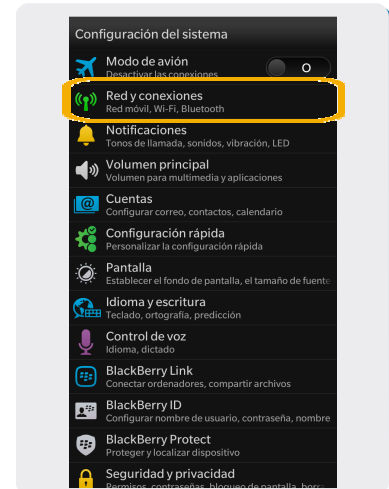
Configuración del sistema

Modo de avión
Desactivar las conexiones

O

Red y conexiones
Red móvil, Wi-Fi, Bluetooth

Notificaciones
Tonos de llamada, sonidos, vibración, LED

Volumen principal
Volumen para multimedia y aplicaciones

Cuentas
Configurar correo, contactos, calendario

Configuración rápida
Personalizar la configuración rápida

Pantalla
Establecer el fondo de pantalla, el tamaño de fuente

Idioma y escritura
Teclado, ortografía, predicción

Control de voz
Idioma, dictado

BlackBerry Link
Conectar ordenadores, compartir archivos

BlackBerry ID
Configurar nombre de usuario, contraseña, nombre

BlackBerry Protect
Proteger y localizar dispositivo

Seguridad y privacidad
Permisos, contraseñas, bloqueo de pantalla, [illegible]